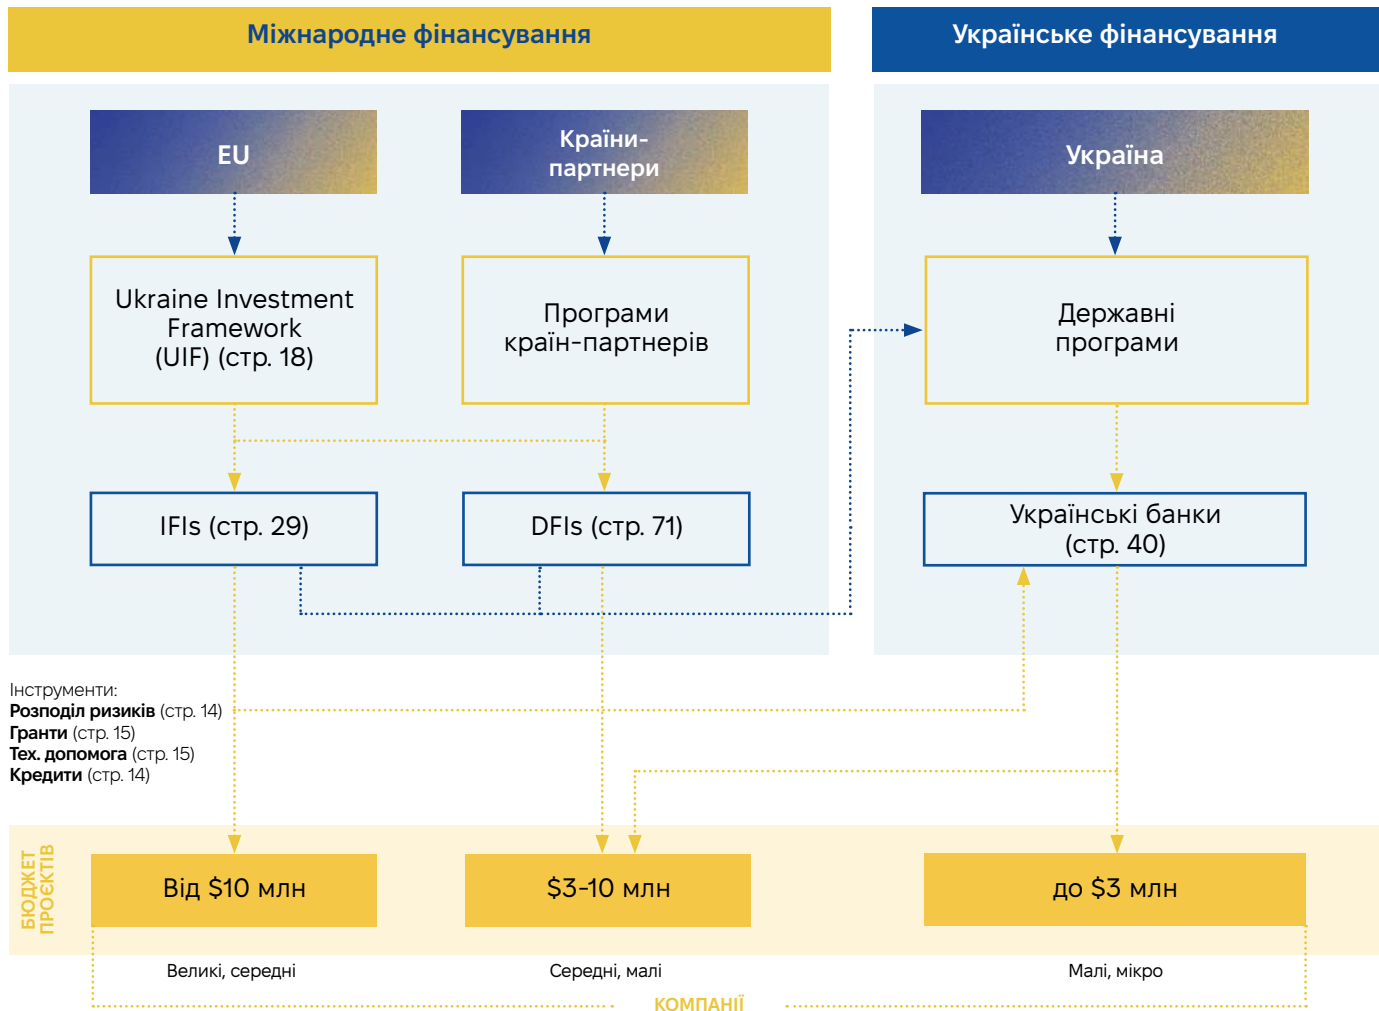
Міжнародне фінансування

Українське фінансування

EU

Країни-партнери

Україна

Ukraine Investment Framework (UIF) (стр. 18)

Програми країн-партнерів

Державні програми

IFIs (стр. 29)

DFIs (стр. 71)

Українські банки (стр. 40)

Інструменти:
**Розподіл ризиків** (стр. 14)
**Гранти** (стр. 15)
**Тех. допомога** (стр. 15)
**Кредити** (стр. 14)

БЮДЖЕТ ПРОЄКТІВ

Від $10 млн

$3-10 млн

до $3 млн

Великі, середні

Середні, малі

Малі, мікро

КОМПАНІЇ